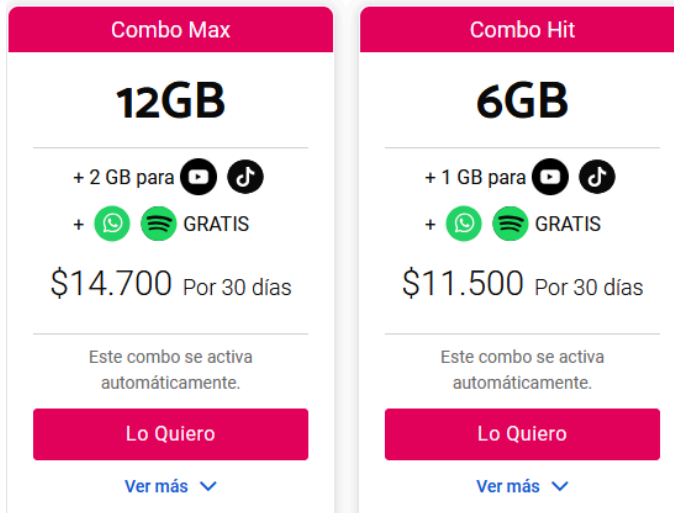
Combo Max

12GB

+ 2 GB para

+ GRATIS

$14.700 Por 30 días

Este combo se activa automáticamente.

Lo Quiero

Ver más

Combo Hit

6GB

+ 1 GB para

+ GRATIS

$11.500 Por 30 días

Este combo se activa automáticamente.

Lo Quiero

Ver más